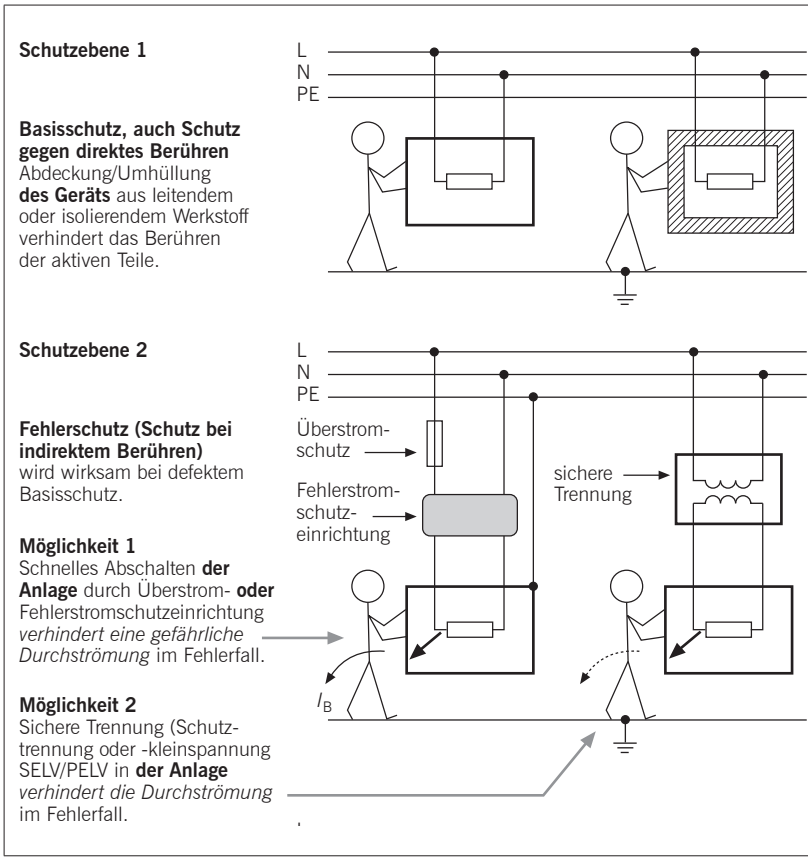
**Schutzebene 1**

L
N
PE

**Basisschutz, auch Schutz gegen direktes Berühren**
Abdeckung/Umhüllung **des Geräts** aus leitendem oder isolierendem Werkstoff verhindert das Berühren der aktiven Teile.

**Schutzebene 2**

L
N
PE

**Fehlerschutz (Schutz bei indirektem Berühren)**
wird wirksam bei defektem Basisschutz.

Überstromschutz

Fehlerstromschutzeinrichtung

sichere Trennung

**Möglichkeit 1**
Schnelles Abschalten **der Anlage** durch Überstrom- **oder** Fehlerstromschutzeinrichtung *verhindert eine gefährliche Durchströmung* im Fehlerfall.

$I_B$

**Möglichkeit 2**
Sichere Trennung (Schutztrennung oder -kleinspannung SELV/PELV in **der Anlage** *verhindert die Durchströmung* im Fehlerfall.